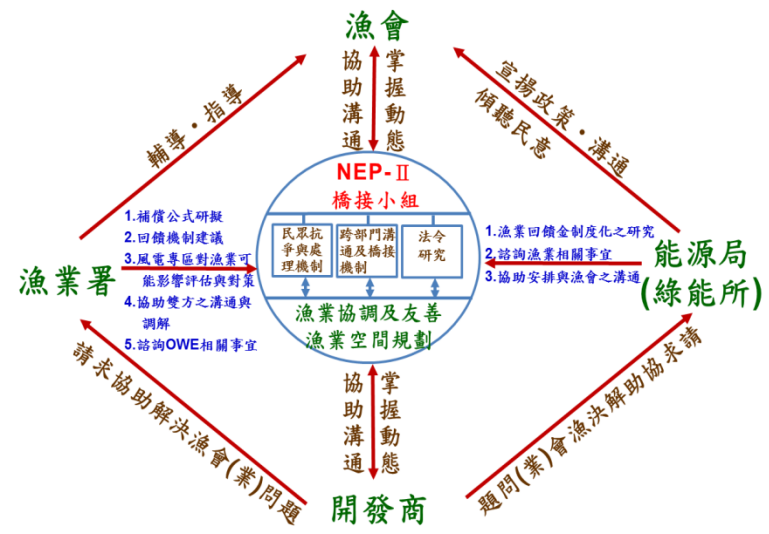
漁會

協助溝通

掌握動態

輔導・指導

宣揚政策・溝通

傾聽民意

NEP-Ⅱ
橋接小組

民眾抗爭與處理機制

跨部門溝通及橋接機制

法令研究

漁業協調及友善漁業空間規劃

1.補償公式研擬
2.回饋機制建議
3.風電專區對漁業可能影響評估與對策
4.協助雙方之溝通與調解
5.諮詢OWE相關事宜

1.漁業回饋金制度化之研究
2.諮詢漁業相關事宜
3.協助安排與漁會之溝通

漁業署

能源局
(綠能所)

請求協助解決漁會(業)問題

請求協助解決漁會(業)問題

協助溝通

掌握動態

開發商